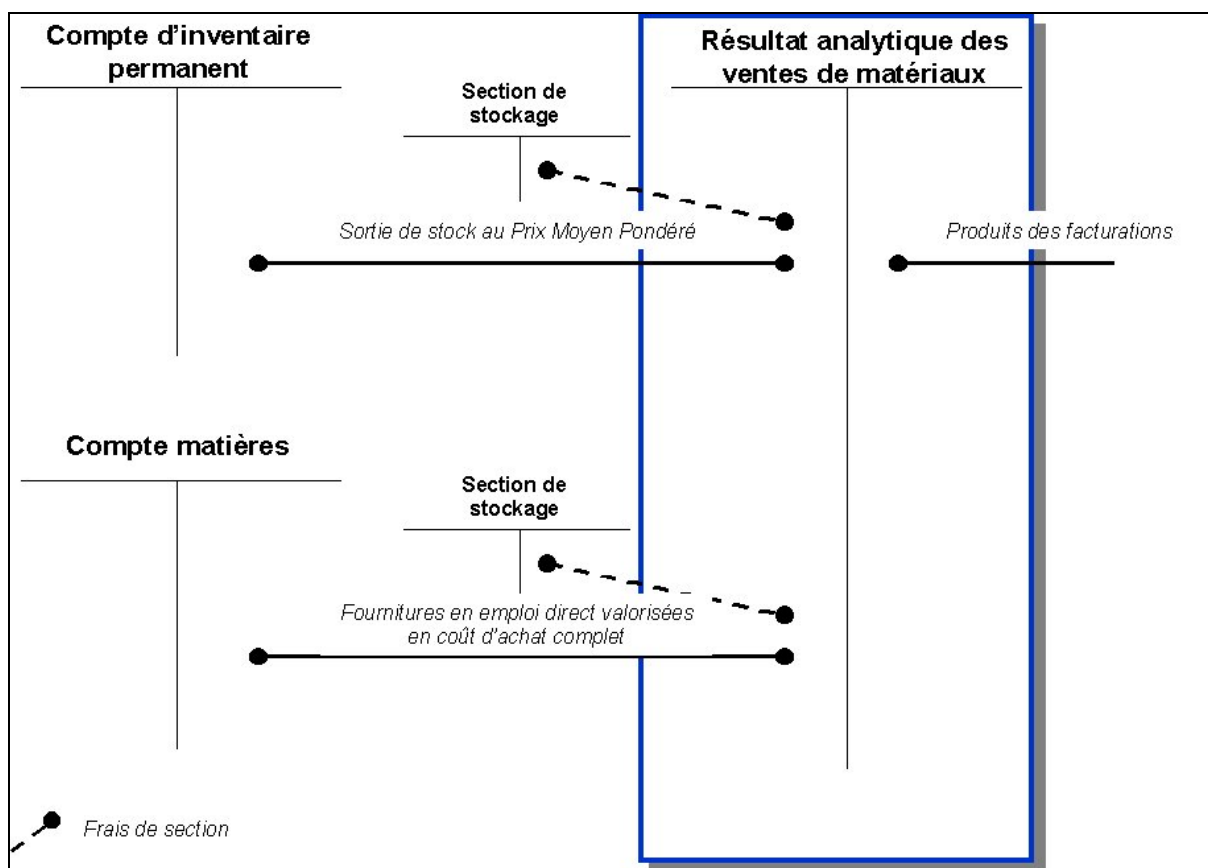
Compte d'inventaire permanent

Résultat analytique des ventes de matériaux

Section de stockage

Sortie de stock au Prix Moyen Pondéré

Produits des facturations

Compte matières

Section de stockage

Fournitures en emploi direct valorisées en coût d'achat complet

Frais de section